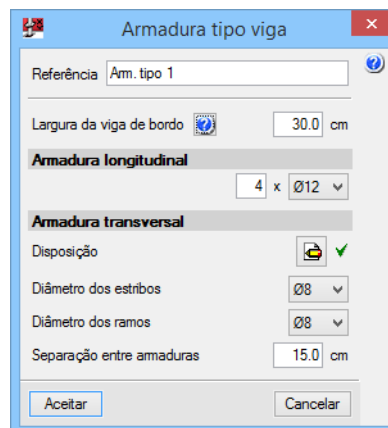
Armadura tipo viga

Referência Arm. tipo 1

Largura da viga de bordo 30.0 cm

Armadura longitudinal

4 x Ø12

Armadura transversal

Disposição

Diâmetro dos estribos Ø8

Diâmetro dos ramos Ø8

Separação entre armaduras 15.0 cm

Aceitar

Cancelar